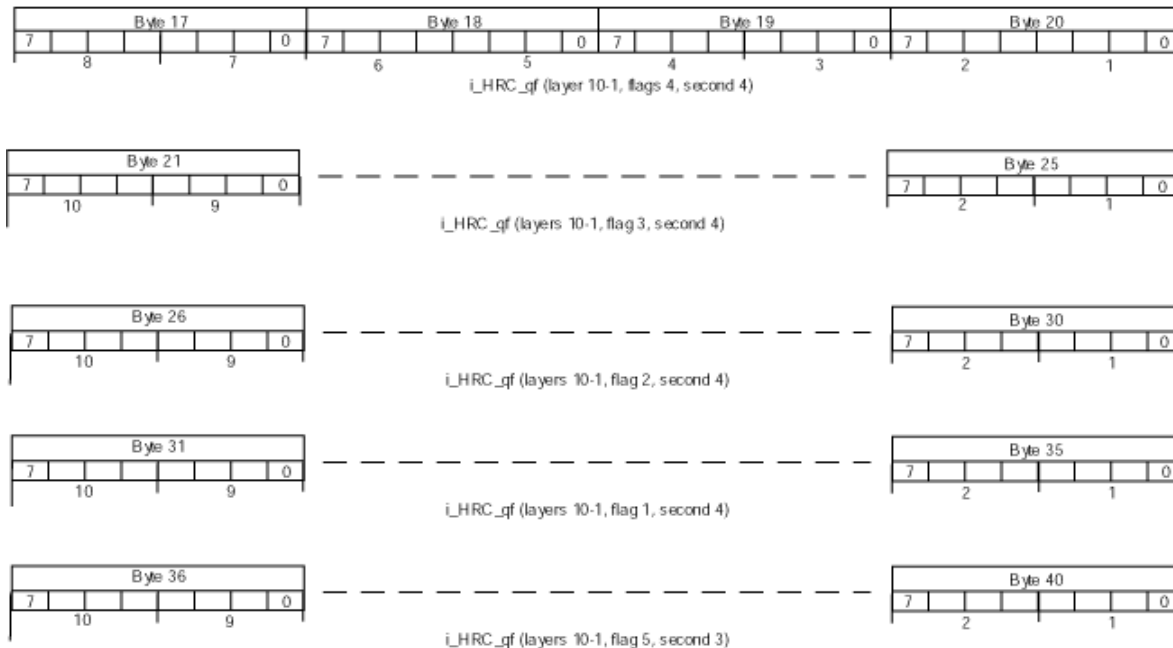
Byte 17
7 0
8 7

Byte 18
7 0
6 5

Byte 19
7 0
4 3

Byte 20
7 0
2 1

i_HRC_qf (layer 10-1, flags 4, second 4)

Byte 21
7 0
10 9

Byte 25
7 0
2 1

i_HRC_qf (layers 10-1, flag 3, second 4)

Byte 26
7 0
10 9

Byte 30
7 0
2 1

i_HRC_qf (layers 10-1, flag 2, second 4)

Byte 31
7 0
10 9

Byte 35
7 0
2 1

i_HRC_qf (layers 10-1, flag 1, second 4)

Byte 36
7 0
10 9

Byte 40
7 0
2 1

i_HRC_qf (layers 10-1, flag 5, second 3)